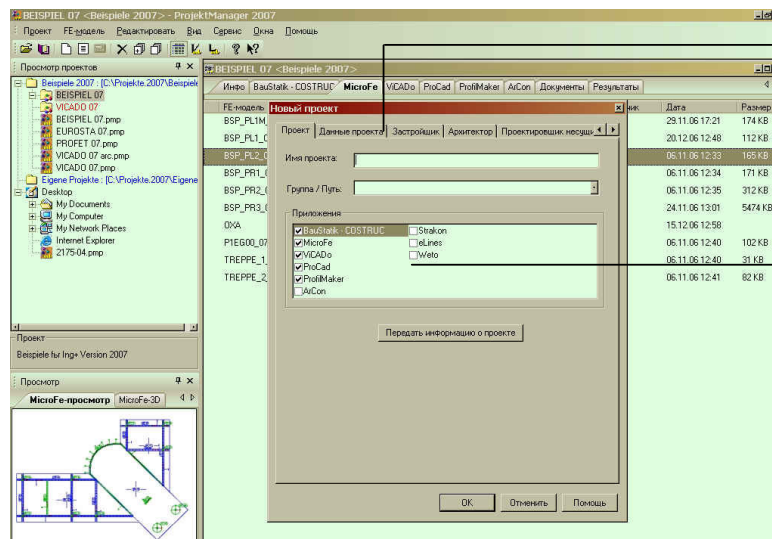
BEISPIEL 07 <Beispiele 2007> - ProjektManager 2007

Проект FE-модель Редактировать Вид Сервис Окна Помощь

Просмотр проектов

Beispiele 2007 : [C:\Projekte.2007\Beispiel
BEISPIEL 07
VICADO 07
BEISPIEL 07.pmp
EUROSTA 07.pmp
PROFET 07.pmp
VICADO 07 arc.pmp
VICADO 07.pmp
Eigene Projekte : [C:\Projekte.2007\Eigene
Desktop
My Documents
My Computer
My Network Places
Internet Explorer
2175-04.pmp

Проект
Beispiele fur Ing+ Version 2007

Просмотр
MicroFe-просмотр MicroFe-3D

BEISPIEL 07 <Beispiele 2007>

Инфо BauStatik - COSTRUC MicroFe ViCADo ProCad ProfilMaker ArCon Документы Результаты

FE-модель
BSP_PL1M
BSP_PL1_(
BSP_PL2_(
BSP_PR1_(
BSP_PR2_(
BSP_PR3_(
OXA
P1EG00_07
TREPPE_1_
TREPPE_2_

ник Дата Размер
29.11.06 17:21 174 KB
20.12.06 12:48 112 KB
06.11.06 12:33 165 KB
06.11.06 12:34 171 KB
06.11.06 12:35 312 KB
24.11.06 13:01 5474 KB
15.12.06 12:58
06.11.06 12:40 102 KB
06.11.06 12:40 31 KB
06.11.06 12:41 82 KB

Новый проект

Проект Данные проекта Застройщик Архитектор Проектировщик несущ

Имя проекта:

Группа / Путь:

Приложения
BauStatik - COSTRUC
MicroFe
ViCADo
ProCad
ProfilMaker
ArCon
Strakon
eLines
Weto

Передать информацию о проекте

OK Отменить Помощь